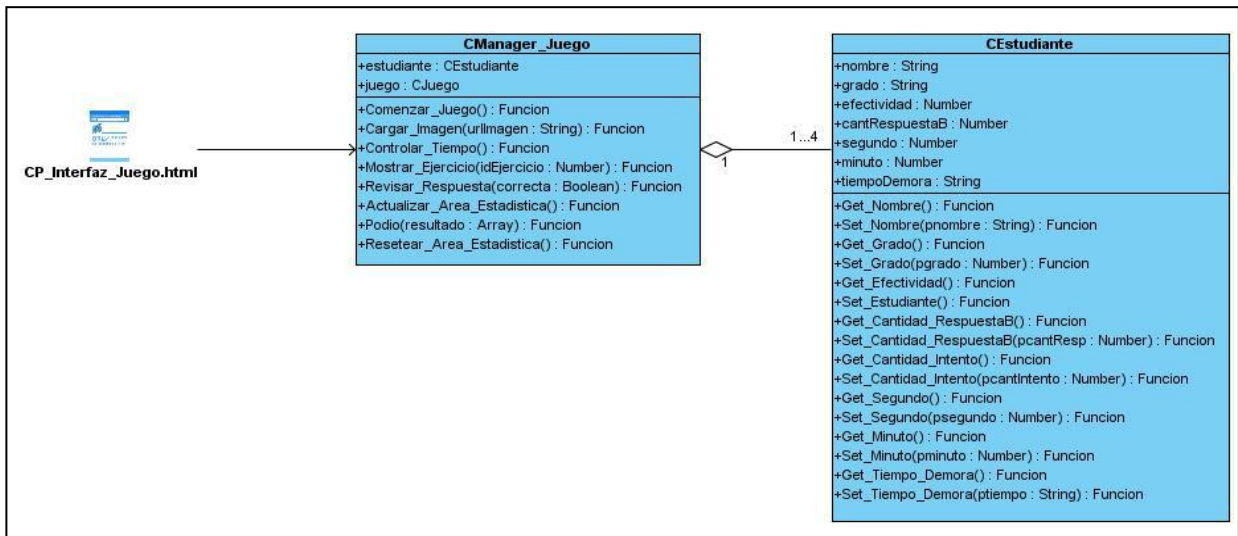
CP_Interfaz_Juego.html

CManager_Juego
+estudiante : CEstudiante
+juego : CJuego
+Comenzar_Juego() : Funcion
+Cargar_Imagen(urlImagen : String) : Funcion
+Controlar_Tiempo() : Funcion
+Mostrar_Ejercicio(idEjercicio : Number) : Funcion
+Revisar_Respuesta(correcta : Boolean) : Funcion
+Actualizar_Area_Estadistica() : Funcion
+Podio(resultado : Array) : Funcion
+Resetear_Area_Estadistica() : Funcion

1

1...4

CEstudiante
+nombre : String
+grado : String
+efectividad : Number
+cantRespuestaB : Number
+segundo : Number
+minuto : Number
+tiempoDemora : String
+Get_Nombre() : Funcion
+Set_Nombre(pnombre : String) : Funcion
+Get_Grado() : Funcion
+Set_Grado(pgrado : Number) : Funcion
+Get_Efectividad() : Funcion
+Set_Estudiante() : Funcion
+Get_Cantidad_RespuestaB() : Funcion
+Set_Cantidad_RespuestaB(pcantResp : Number) : Funcion
+Get_Cantidad_Intento() : Funcion
+Set_Cantidad_Intento(pcantIntento : Number) : Funcion
+Get_Segundo() : Funcion
+Set_Segundo(psegundo : Number) : Funcion
+Get_Minuto() : Funcion
+Set_Minuto(pminuto : Number) : Funcion
+Get_Tiempo_Demora() : Funcion
+Set_Tiempo_Demora(ptiempo : String) : Funcion